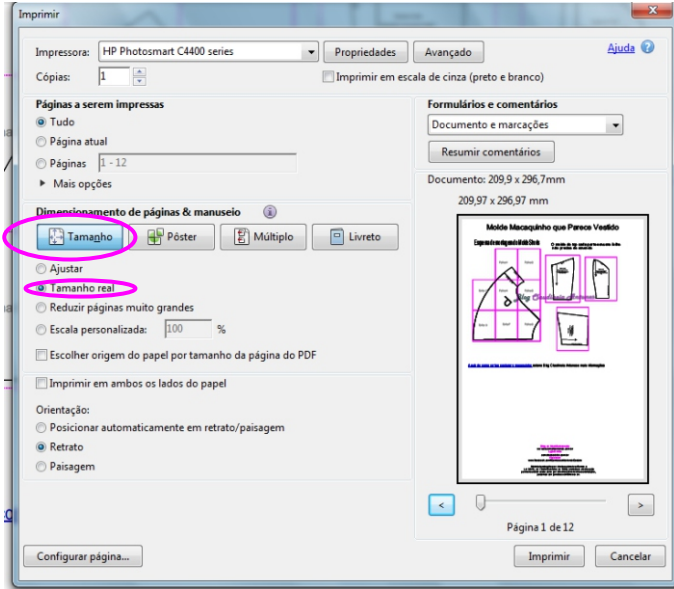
Imprimir

Impressora: HP Photosmart C4400 series
Propriedades
Avançado
Ajuda

Cópias: 1
Imprimir em escala de cinza (preto e branco)

Páginas a serem impressas
Tudo
Página atual
Páginas 1 - 12
Mais opções

Formulários e comentários
Documento e marcações
Resumir comentários

Documento: 209,9 x 296,7mm
209,97 x 296,97 mm

Dimensionamento de páginas & manuseio
Tamanho
Pôster
Múltiplo
Livreto

Ajustar
Tamanho real
Reduzir páginas muito grandes
Escala personalizada: 100 %
Escolher origem do papel por tamanho da página do PDF

Imprimir em ambos os lados do papel

Orientação:
Posicionar automaticamente em retrato/paisagem
Retrato
Paisagem

Molde Macaquinho que Parece Vestido

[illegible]

Página 1 de 12

Configurar página...
Imprimir
Cancelar